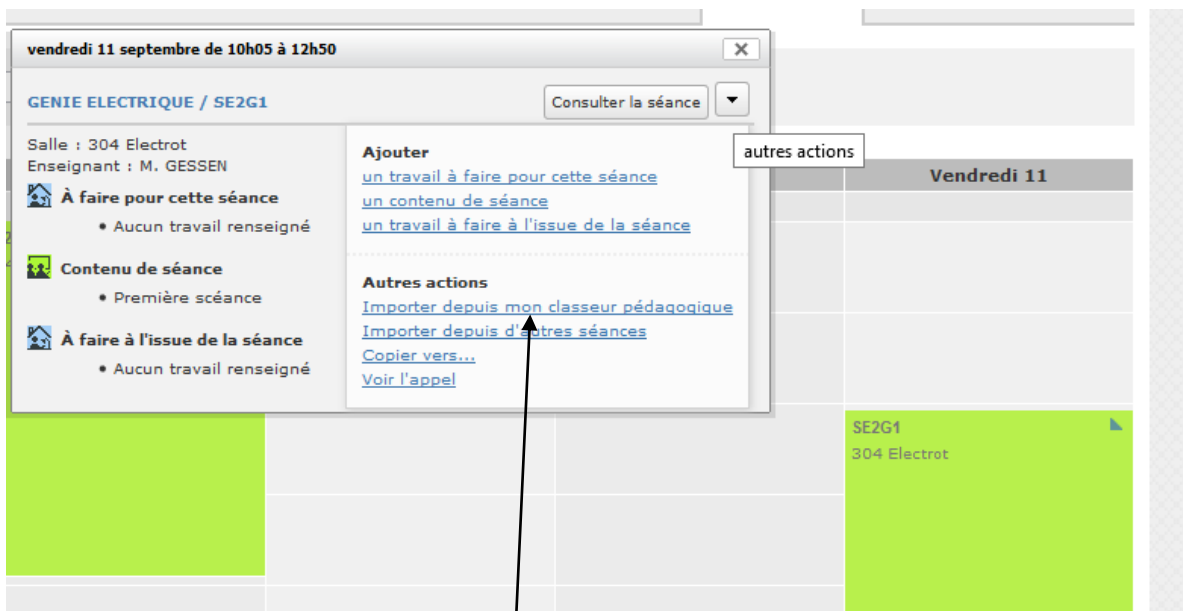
vendredi 11 septembre de 10h05 à 12h50

×

GENIE ELECTRIQUE / SE2G1

Consulter la séance

autres actions

Salle : 304 Electrot
Enseignant : M. GESSEN

À faire pour cette séance
• Aucun travail renseigné

Contenu de séance
• Première scéance

À faire à l'issue de la séance
• Aucun travail renseigné

Ajouter
un travail à faire pour cette séance
un contenu de séance
un travail à faire à l'issue de la séance

Autres actions
Importer depuis mon classeur pédagogique
Importer depuis d'autres séances
Copier vers...
Voir l'appel

Vendredi 11

SE2G1
304 Electrot